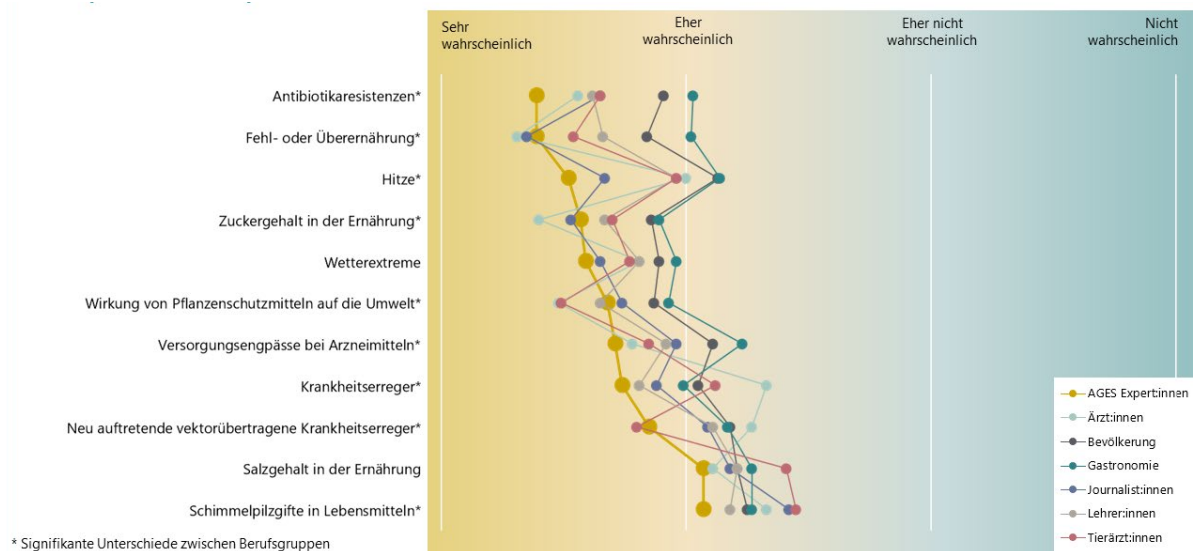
Sehr wahrscheinlich

Eher wahrscheinlich

Eher nicht wahrscheinlich

Nicht wahrscheinlich

Antibiotikaresistenzen*

Fehl- oder Überernährung*

Hitze*

Zuckergehalt in der Ernährung*

Wetterextreme

Wirkung von Pflanzenschutzmitteln auf die Umwelt*

Versorgungsengpässe bei Arzneimitteln*

Krankheitserreger*

Neu auftretende vektorübertragene Krankheitserreger*

Salzgehalt in der Ernährung

Schimmelpilzgifte in Lebensmitteln*

* Signifikante Unterschiede zwischen Berufsgruppen

AGES Expert:innen
Ärzt:innen
Bevölkerung
Gastronomie
Journalist:innen
Lehrer:innen
Tierärzt:innen